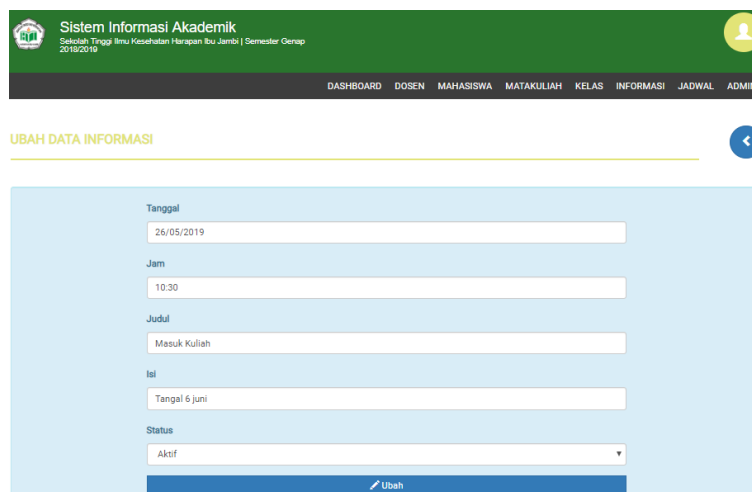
Sistem Informasi Akademik
Sekolah Tinggi Ilmu Kesehatan Harapan Ibu Jambi | Semester Genap 2018/2019

DASHBOARD DOSEN MAHASISWA MATAKULIAH KELAS INFORMASI JADWAL ADMI

UBAH DATA INFORMASI

Tanggal
26/05/2019
Jam
10:30
Judul
Masuk Kuliah
Isi
Tangal 6 juni
Status
Aktif
Ubah